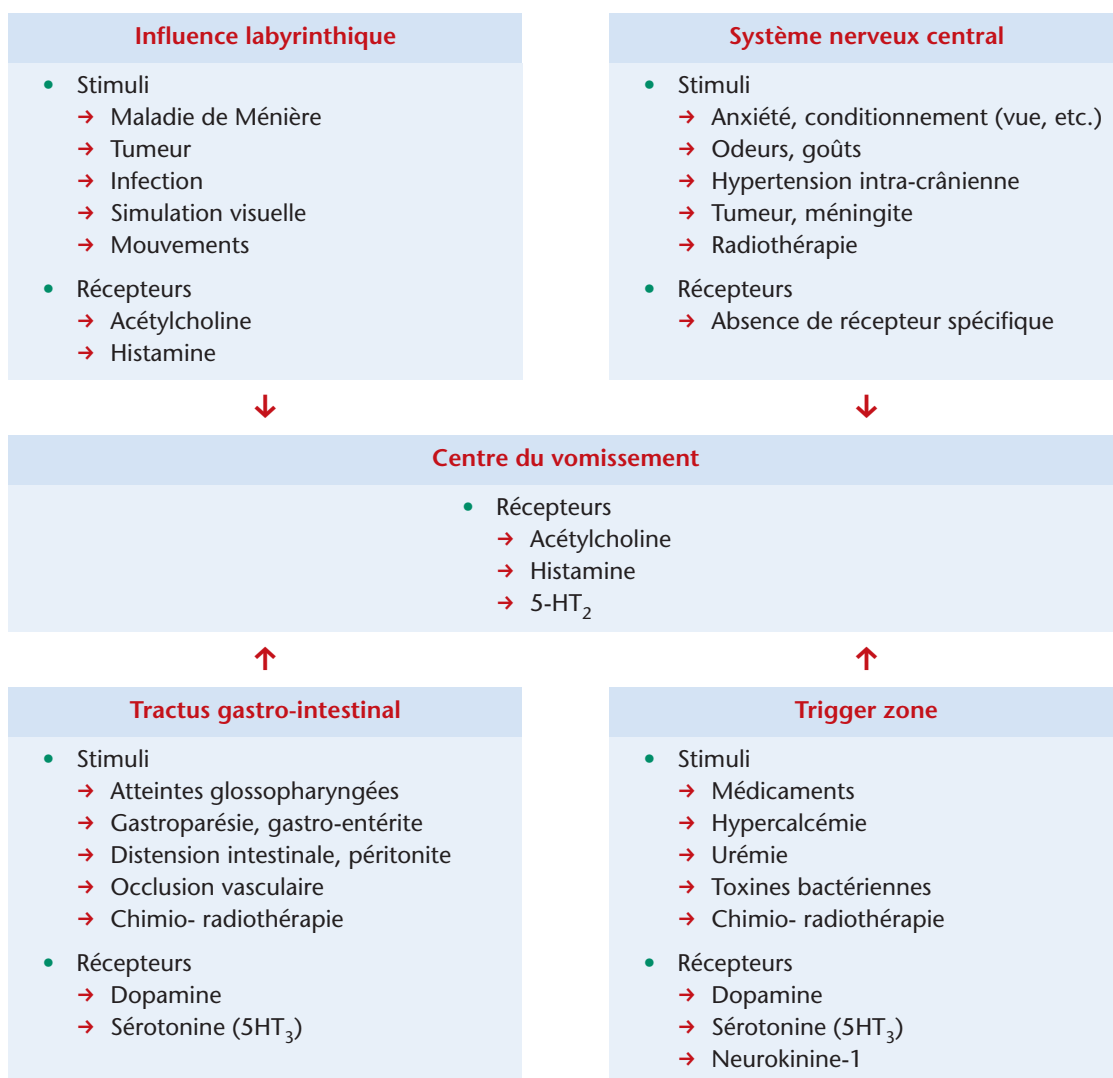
**Influence labyrinthique**

- Stimuli
  → Maladie de Ménière
  → Tumeur
  → Infection
  → Simulation visuelle
  → Mouvements
- Récepteurs
  → Acétylcholine
  → Histamine

**Système nerveux central**

- Stimuli
  → Anxiété, conditionnement (vue, etc.)
  → Odeurs, goûts
  → Hypertension intra-crânienne
  → Tumeur, méningite
  → Radiothérapie
- Récepteurs
  → Absence de récepteur spécifique

↓ ↓

**Centre du vomissement**

- Récepteurs
  → Acétylcholine
  → Histamine
  → 5-HT$_2$

↑ ↑

**Tractus gastro-intestinal**

- Stimuli
  → Atteintes glossopharyngées
  → Gastroparésie, gastro-entérite
  → Distension intestinale, péritonite
  → Occlusion vasculaire
  → Chimio- radiothérapie
- Récepteurs
  → Dopamine
  → Sérotonine (5HT$_3$)

**Trigger zone**

- Stimuli
  → Médicaments
  → Hypercalcémie
  → Urémie
  → Toxines bactériennes
  → Chimio- radiothérapie
- Récepteurs
  → Dopamine
  → Sérotonine (5HT$_3$)
  → Neurokinine-1